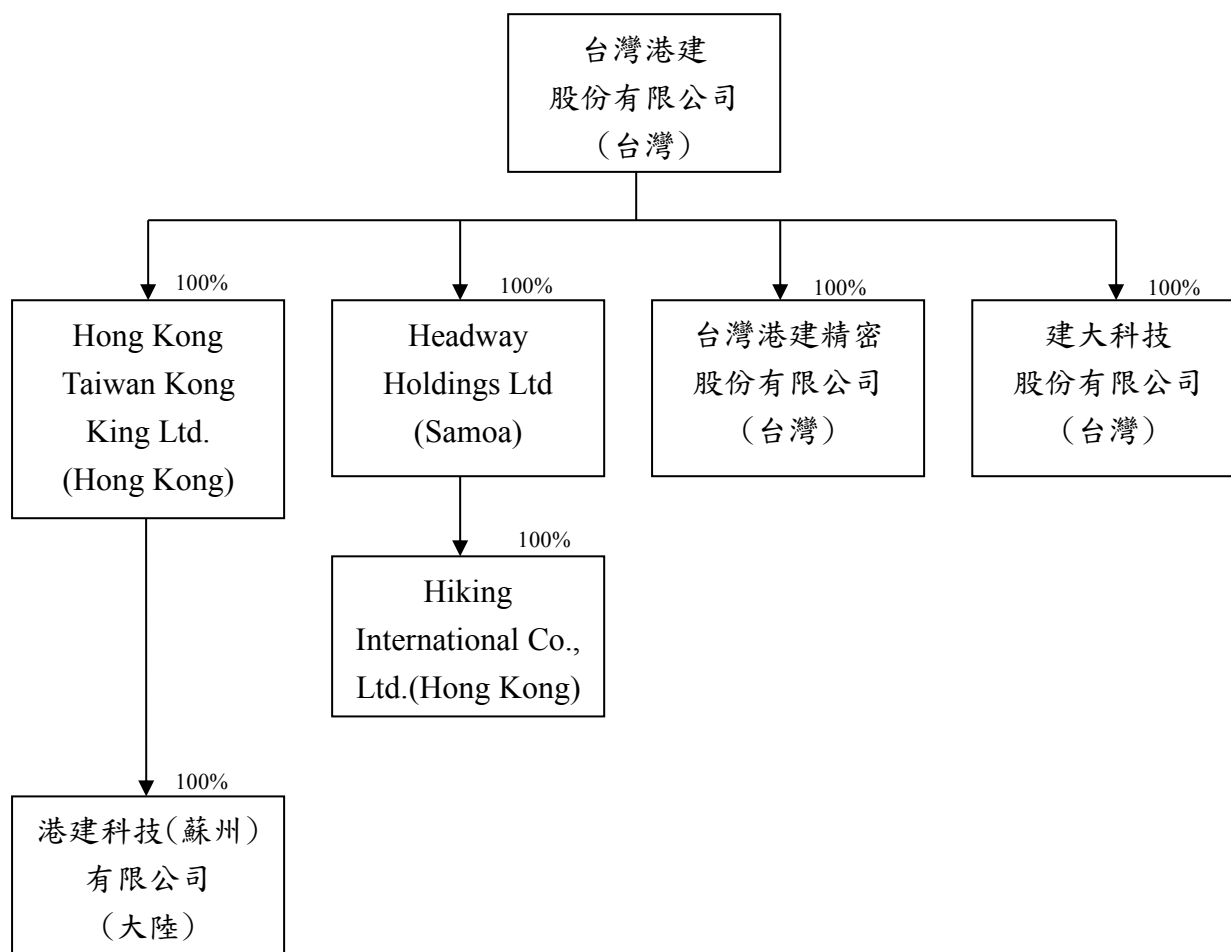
台灣港建
股份有限公司
(台灣)

100%
Hong Kong Taiwan Kong King Ltd. (Hong Kong)

100%
Headway Holdings Ltd (Samoa)

100%
台灣港建精密
股份有限公司
(台灣)

100%
建大科技
股份有限公司
(台灣)

100%
Hiking International Co., Ltd.(Hong Kong)

100%
港建科技(蘇州)
有限公司
(大陸)